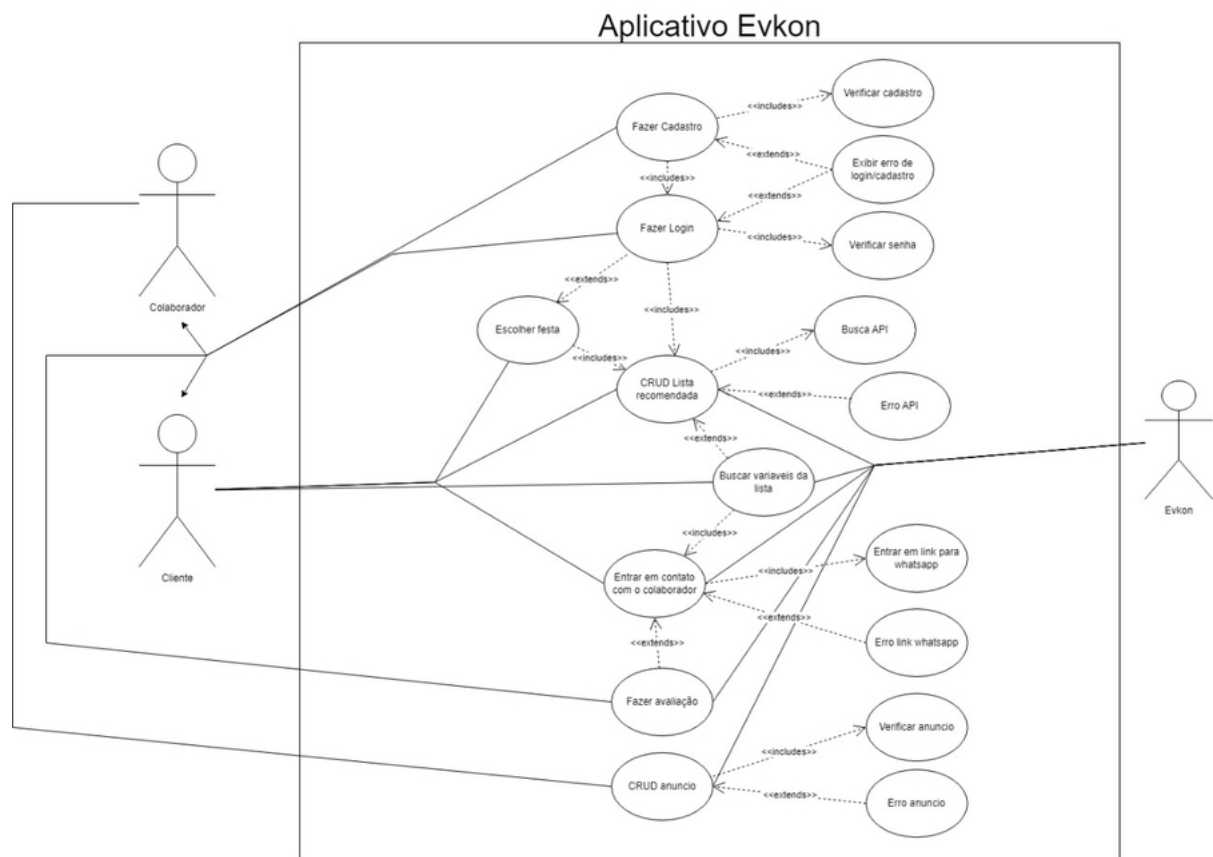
Aplicativo Evkon

Fazer Cadastro
<<includes>>
Verificar cadastro
<<extends>>
Exibir erro de login/cadastro
<<includes>>
<<extends>>
Fazer Login
<<includes>>
Verificar senha
<<extends>>
<<includes>>
Escolher festa
Busca API
<<includes>>
<<includes>>
CRUD Lista recomendada
<<extends>>
Erro API
<<extends>>
Buscar variaveis da lista
<<includes>>
Entrar em contato com o colaborador
<<includes>>
Entrar em link para whatsapp
<<extends>>
Erro link whatsapp
<<extends>>
Fazer avaliação
Verificar anuncio
<<includes>>
CRUD anuncio
<<extends>>
Erro anuncio

Colaborador
Cliente
Evkon